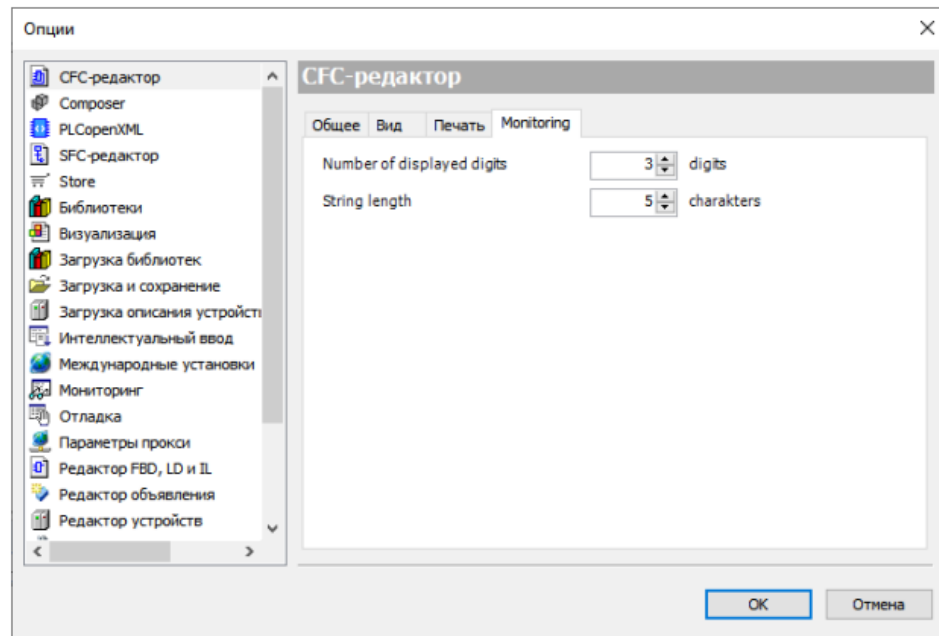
Опции

CFC-редактор
Composer
PLCopenXML
SFC-редактор
Store
Библиотеки
Визуализация
Загрузка библиотек
Загрузка и сохранение
Загрузка описания устройст
Интеллектуальный ввод
Международные установки
Мониторинг
Отладка
Параметры прокси
Редактор FBD, LD и IL
Редактор объявления
Редактор устройств

CFC-редактор

Общее | Вид | Печать | Monitoring

Number of displayed digits 3 digits
String length 5 charakters

OK | Отмена